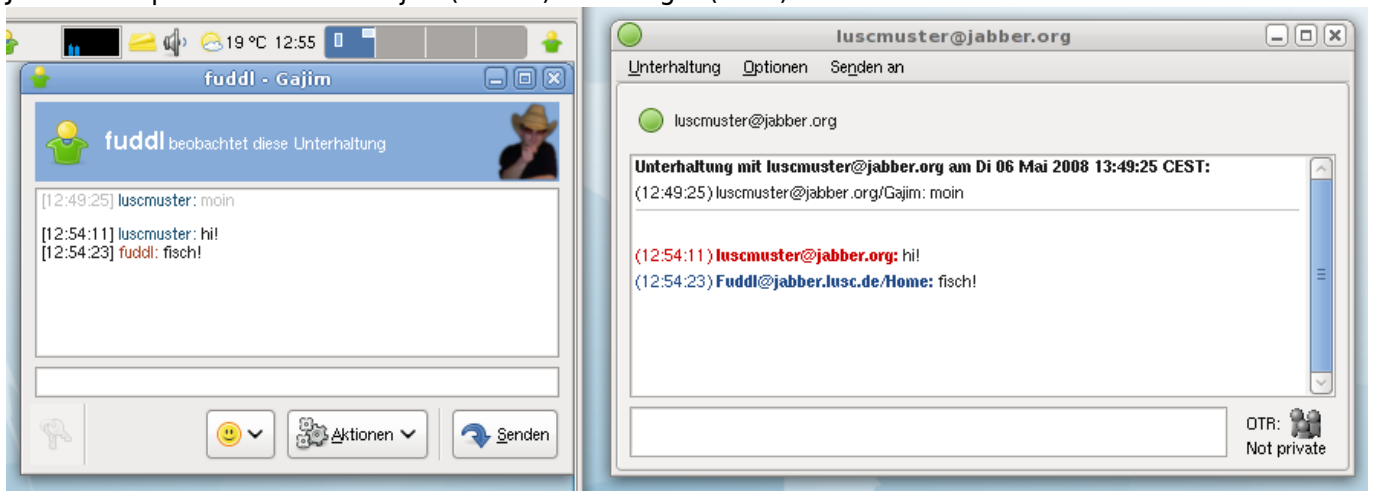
19 °C 12:55

fuddl - Gajim

fuddl beobachtet diese Unterhaltung

[12:49:25] luscmuster: moin

[12:54:11] luscmuster: hi!
[12:54:23] fuddl: fisch!

Aktionen
Senden

luscmuster@jabber.org

Unterhaltung Optionen Senden an

luscmuster@jabber.org

Unterhaltung mit luscmuster@jabber.org am Di 06 Mai 2008 13:49:25 CEST:
(12:49:25) luscmuster@jabber.org/Gajim: moin

(12:54:11) luscmuster@jabber.org: hi!
(12:54:23) Fuddl@jabber.lusc.de/Home: fisch!

OTR:
Not private